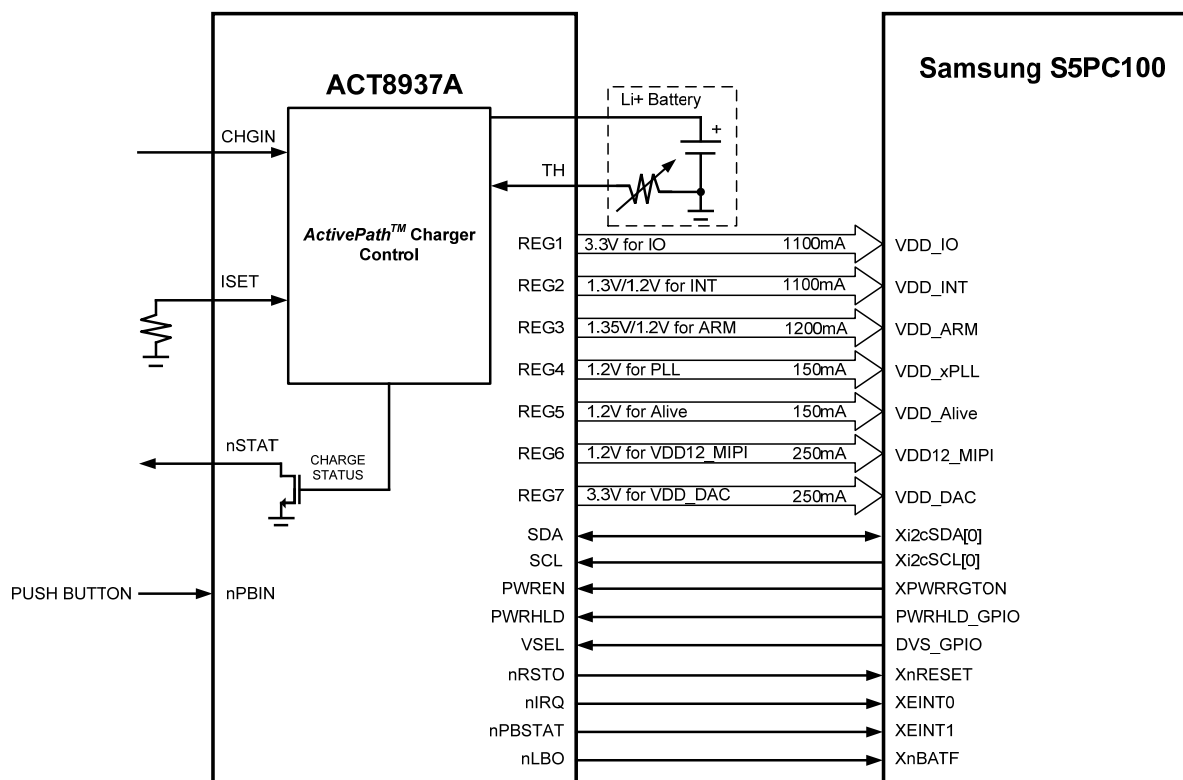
ACT8937A

Samsung S5PC100

Li+ Battery

+

CHGIN

TH

$ActivePath^{TM}$ Charger Control

ISET

REG1 3.3V for IO 1100mA VDD_IO

REG2 1.3V/1.2V for INT 1100mA VDD_INT

REG3 1.35V/1.2V for ARM 1200mA VDD_ARM

REG4 1.2V for PLL 150mA VDD_xPLL

REG5 1.2V for Alive 150mA VDD_Alive

REG6 1.2V for VDD12_MIPI 250mA VDD12_MIPI

REG7 3.3V for VDD_DAC 250mA VDD_DAC

nSTAT

CHARGE STATUS

SDA Xi2cSDA[0]

SCL Xi2cSCL[0]

PUSH BUTTON nPBIN

PWREN XPWRRGTON

PWRHLD PWRHLD_GPIO

VSEL DVS_GPIO

nRSTO XnRESET

nIRQ XEINT0

nPBSTAT XEINT1

nLBO XnBATF